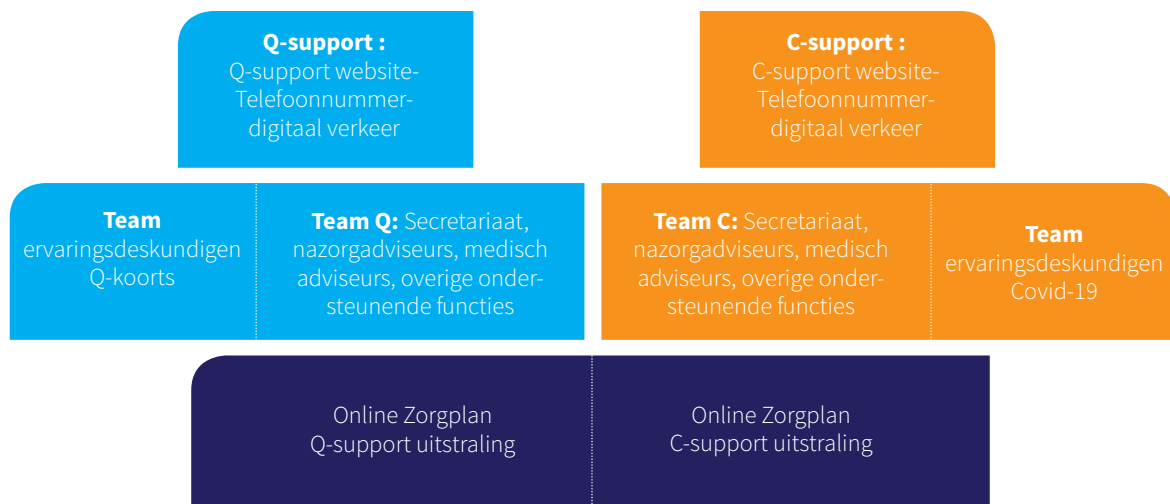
Q-support :
Q-support website-
Telefoonnummer-
digitaal verkeer

C-support :
C-support website-
Telefoonnummer-
digitaal verkeer

Team
ervaringsdeskundigen
Q-koorts

Team Q: Secretariaat, nazorgadviseurs, medisch adviseurs, overige ondersteunende functies

Team C: Secretariaat, nazorgadviseurs, medisch adviseurs, overige ondersteunende functies

Team
ervaringsdeskundigen
Covid-19

Online Zorgplan
Q-support uitstraling

Online Zorgplan
C-support uitstraling